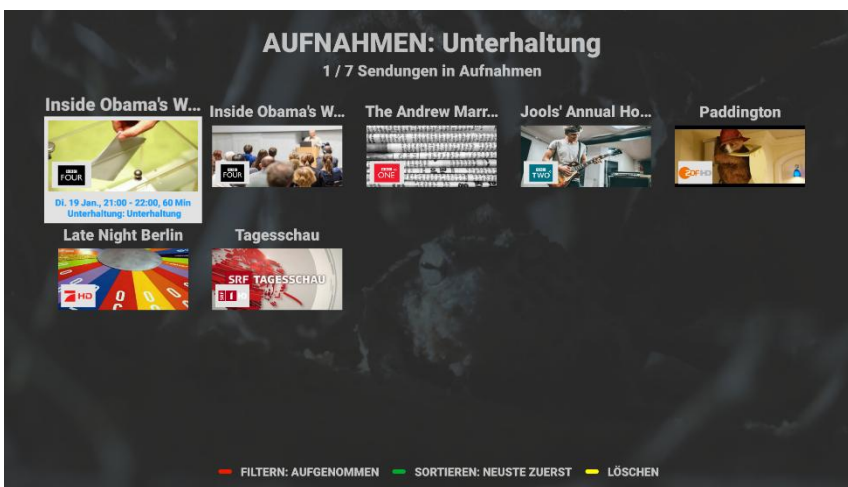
AUFNAHMEN: Unterhaltung

1 / 7 Sendungen in Aufnahmen

Inside Obama's W...

BBC FOUR

Di. 19 Jan., 21:00 - 22:00, 60 Min
Unterhaltung: Unterhaltung

Inside Obama's W...

BBC FOUR

The Andrew Marr...

BBC ONE

Jools' Annual Ho...

BBC TWO

Paddington

ZDF HD

Late Night Berlin

7 HD

Tagesschau

SRF TAGESSCHAU

SRF 1

FILTERN: AUFGENOMMEN   SORTIEREN: NEUSTE ZUERST   LÖSCHEN